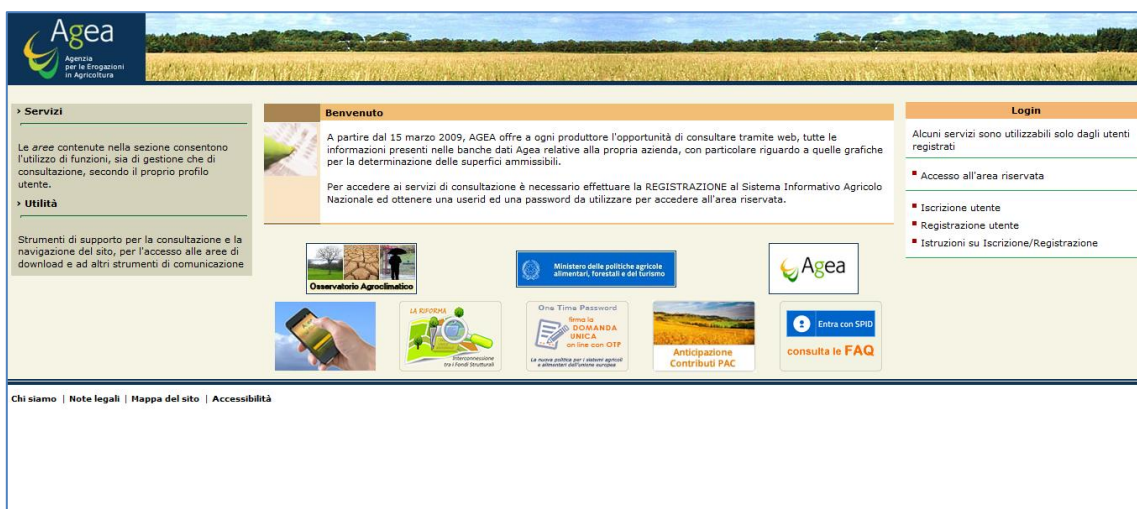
Agea
Agenzia per le Erogazioni in Agricoltura

› Servizi

Le *aree* contenute nella sezione consentono l'utilizzo di funzioni, sia di gestione che di consultazione, secondo il proprio profilo utente.

› Utilità

Strumenti di supporto per la consultazione e la navigazione del sito, per l'accesso alle aree di download e ad altri strumenti di comunicazione

Benvenuto

A partire dal 15 marzo 2009, AGEA offre a ogni produttore l'opportunità di consultare tramite web, tutte le informazioni presenti nelle banche dati Agea relative alla propria azienda, con particolare riguardo a quelle grafiche per la determinazione delle superfici ammissibili.

Per accedere ai servizi di consultazione è necessario effettuare la REGISTRAZIONE al Sistema Informativo Agricolo Nazionale ed ottenere una userid ed una password da utilizzare per accedere all'area riservata.

Osservatorio Agroclimatico

Ministero delle politiche agricole alimentari, forestali e del turismo

Agea

LA RIFORMA
Interconnessione tra i Fondi Strutturali

One Time Password
firma la DOMANDA UNICA on line con OTP
La nuova politica per i sistemi agricoli e alimentari dell'unione europea

Anticipazione Contributi PAC

Entra con SPID
consulta le FAQ

Login

Alcuni servizi sono utilizzabili solo dagli utenti registrati

Accesso all'area riservata

Iscrizione utente
Registrazione utente
Istruzioni su Iscrizione/Registrazione

Chi siamo | Note legali | Mappa del sito | Accessibilità